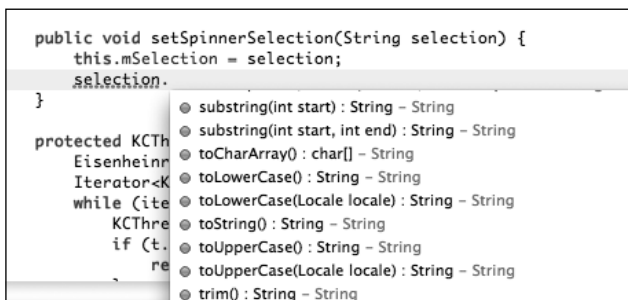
public void setSpinnerSelection(String selection) {
    this.mSelection = selection;
    selection.
}

protected KCTh
    Eisenheinr
    Iterator<K
    while (ite
        KCThre
        if (t.
            re

substring(int start) : String – String
substring(int start, int end) : String – String
toCharArray() : char[] – String
toLowerCase() : String – String
toLowerCase(Locale locale) : String – String
toString() : String – String
toUpperCase() : String – String
toUpperCase(Locale locale) : String – String
trim() : String – String